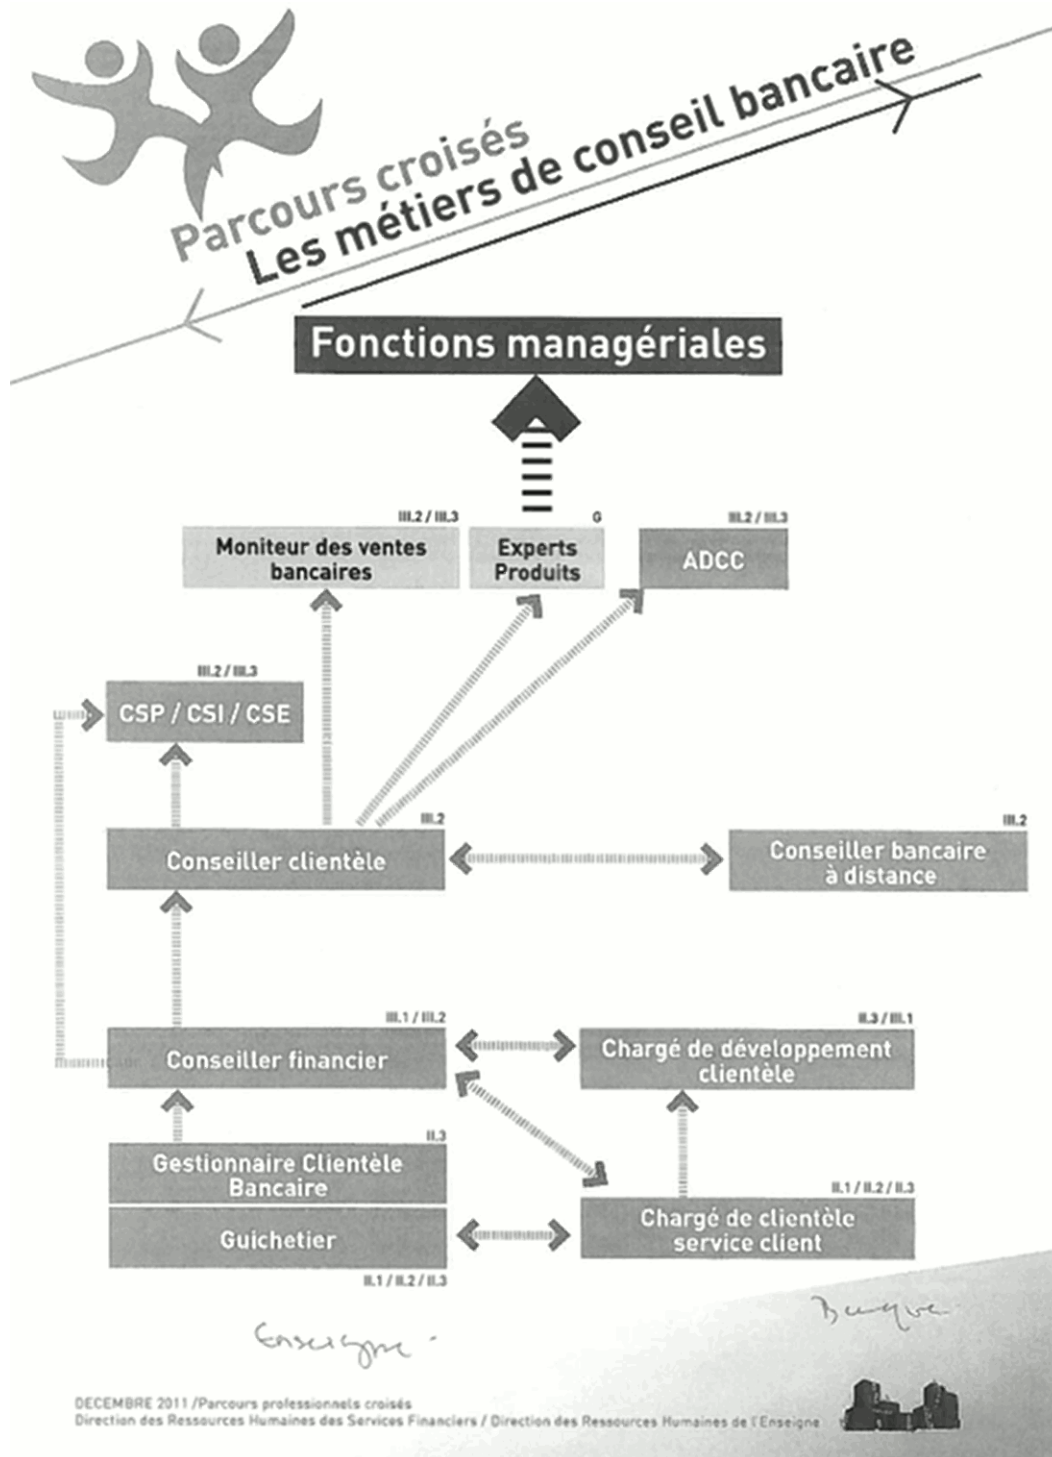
Parcours croisés
Les métiers de conseil bancaire

Fonctions managériales

III.2 / III.3
Moniteur des ventes bancaires

G
Experts Produits

III.2 / III.3
ADCC

III.2 / III.3
CSP / CSI / CSE

III.2
Conseiller clientèle

III.2
Conseiller bancaire à distance

III.1 / III.2
Conseiller financier

II.3 / III.1
Chargé de développement clientèle

II.3
Gestionnaire Clientèle Bancaire

Guichetier
II.1 / II.2 / II.3

II.1 / II.2 / II.3
Chargé de clientèle service client

Enseigne -

Banque

DECEMBRE 2011 /Parcours professionnels croisés
Direction des Ressources Humaines des Services Financiers / Direction des Ressources Humaines de l'Enseigne